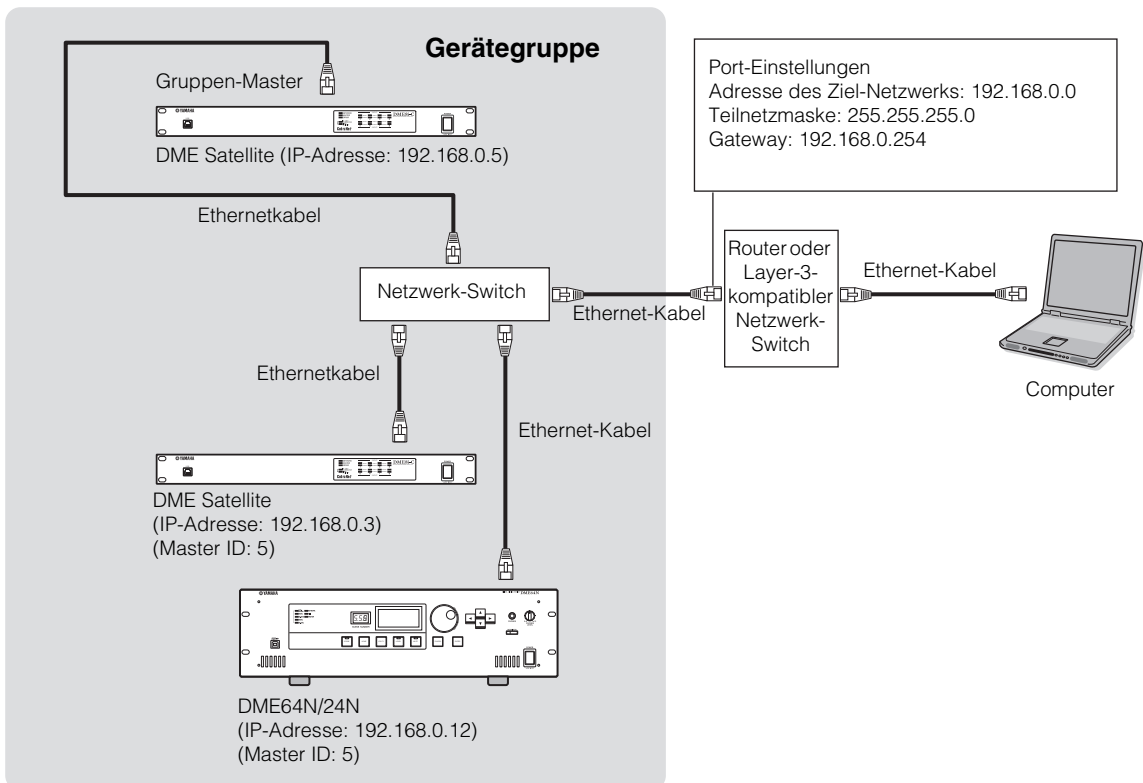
Gerätegruppe

Gruppen-Master

DME Satellite (IP-Adresse: 192.168.0.5)

Ethernetkabel

Netzwerk-Switch

Ethernet-Kabel

Ethernetkabel

Ethernet-Kabel

DME Satellite
(IP-Adresse: 192.168.0.3)
(Master ID: 5)

DME64N/24N
(IP-Adresse: 192.168.0.12)
(Master ID: 5)

Port-Einstellungen
Adresse des Ziel-Netzwerks: 192.168.0.0
Teilnetzmaske: 255.255.255.0
Gateway: 192.168.0.254

Router oder Layer-3-kompatibler Netzwerk-Switch

Ethernet-Kabel

Computer